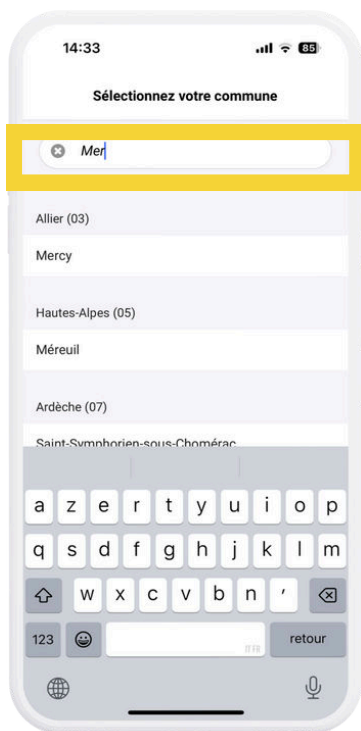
14:33

85

Sélectionnez votre commune

Mer

Allier (03)

Mercy

Hautes-Alpes (05)

Méreuil

Ardèche (07)

Saint-Symphorien-sous-Chomérac

a z e r t y u i o p

q s d f g h j k l m

w x c v b n '

123

FR

retour